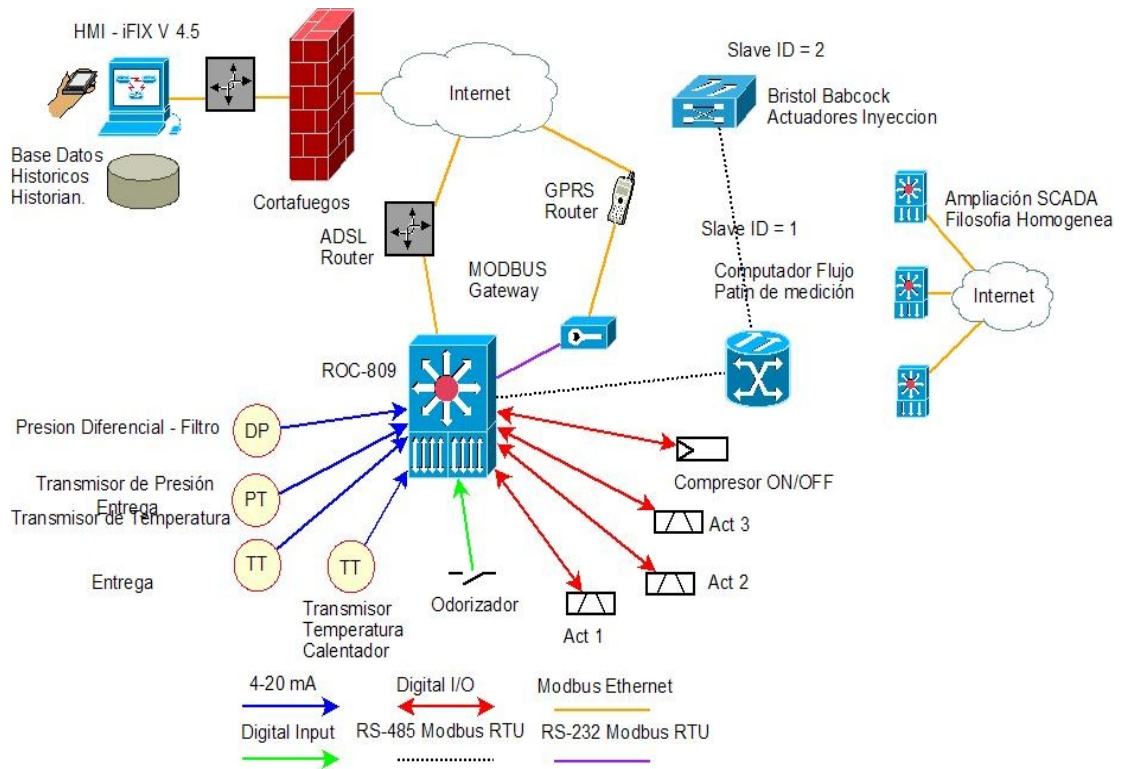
HMI - iFIX V 4.5

Base Datos Historicos Historian.

Cortafuegos

Internet

Slave ID = 2

Bristol Babcock Actuadores Inyeccion

GPRS Router

ADSL Router

MODBUS Gateway

Slave ID = 1

Computador Flujo Patin de medición

Ampliación SCADA Filosofia Homogenea

Internet

ROC-809

Presion Diferencial - Filtro

DP

Transmisor de Presión Entrega

PT

Transmisor de Temperatura

TT

Entrega

TT

Transmisor Temperatura Calentador

Odorizador

Act 1

Act 2

Act 3

Compresor ON/OFF

4-20 mA

Digital I/O

Modbus Ethernet

Digital Input

RS-485 Modbus RTU

RS-232 Modbus RTU